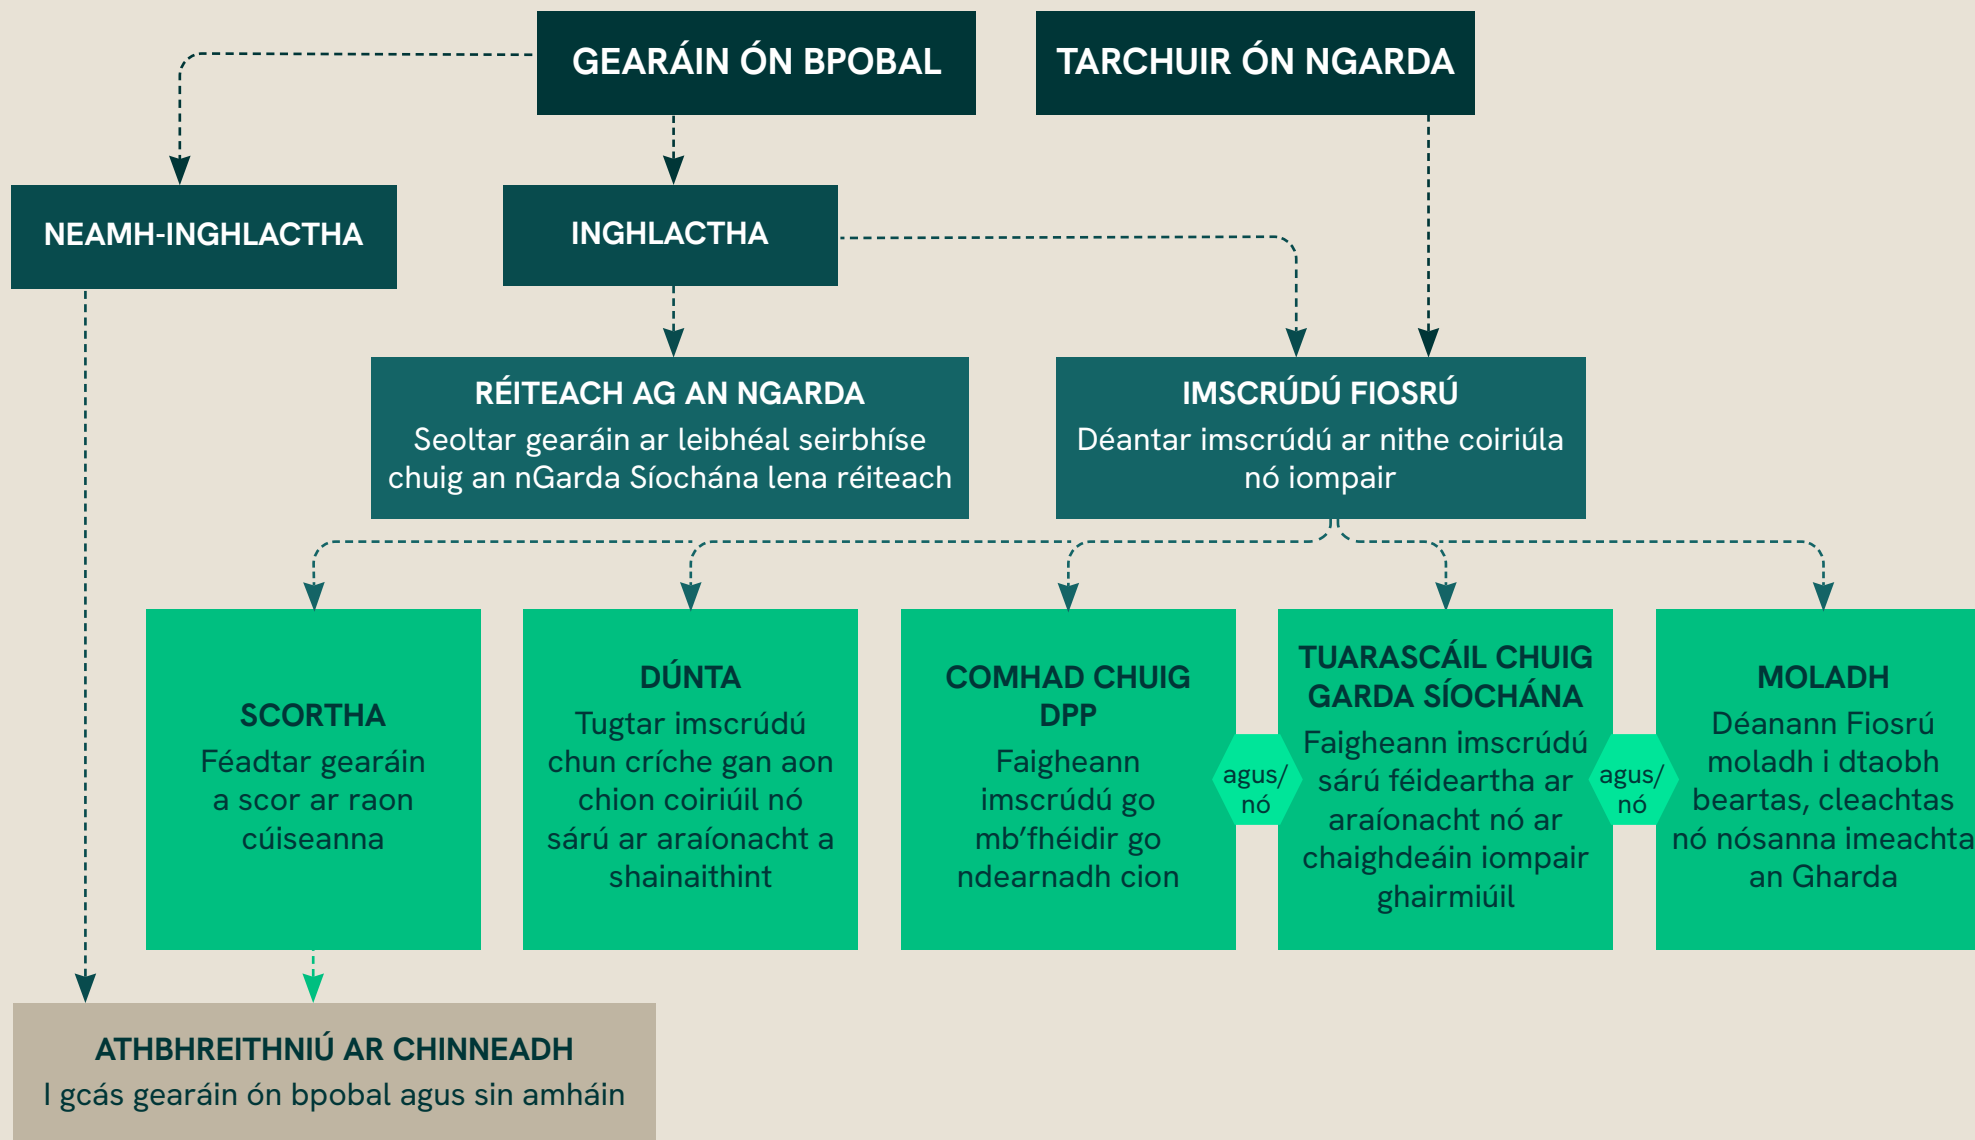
GEARÁIN ÓN BPOBAL

TARCHUIR ÓN NGARDA

NEAMH-INGHLACTHA

INGHLACTHA

RÉITEACH AG AN NGARDA
Seoltar gearáin ar leibhéal seirbhíse chuig an nGarda Síochána lena réiteach

IMSCRÚDÚ FIOSRÚ
Déantar imscrúdú ar nithe coiriúla nó iompair

SCORTHA
Féadtar gearáin a scor ar raon cúiseanna

DÚNTA
Tugtar imscrúdú chun críche gan aon chion coiriúil nó sárú ar araíonacht a shainaithint

COMHAD CHUIG DPP
Faigheann imscrúdú go mb'fhéidir go ndearnadh cion

agus/ nó

TUARASCÁIL CHUIG GARDA SÍOCHÁNA
Faigheann imscrúdú sárú féideartha ar araíonacht nó ar chaighdeáin iompair ghairmiúil

agus/ nó

MOLADH
Déanann Fiosrú moladh i dtaobh beartas, cleachtas nó nósanna imeachta an Gharda

ATHBHREITHNIÚ AR CHINNEADH
I gcás gearáin ón bpobal agus sin amháin